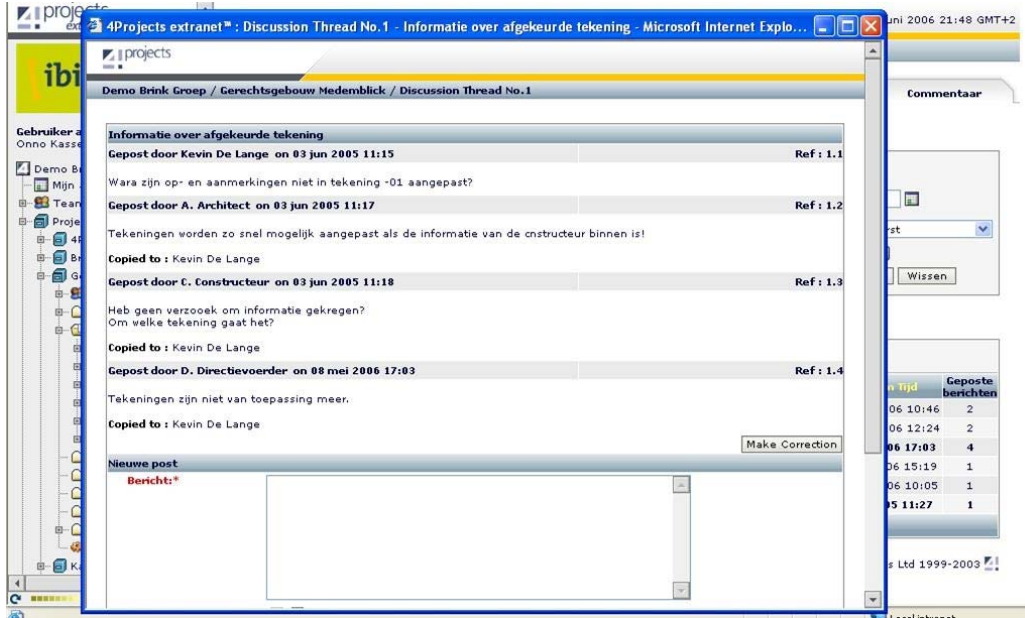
projects

4Projects extranet™ : Discussion Thread No.1 - Informatie over afgekeurde tekening - Microsoft Internet Explo...

uni 2006 21:48 GMT+2

projects

ibi

Demo Brink Groep / Gerechtsgebouw Medemblick / Discussion Thread No.1

Commentaar

Gebruiker a
Onno Kasse

Demo B
Mijn
Tean
Proje

Informatie over afgekeurde tekening

Gepost door Kevin De Lange on 03 jun 2005 11:15 Ref : 1.1

Wara zijn op- en aanmerkingen niet in tekening -01 aangepast?

Gepost door A. Architect on 03 jun 2005 11:17 Ref : 1.2

Tekeningen worden zo snel mogelijk aangepast als de informatie van de cnstructeur binnen is!

Copied to : Kevin De Lange

Gepost door C. Constructeur on 03 jun 2005 11:18 Ref : 1.3

Heb geen verzoek om informatie gekregen?
Om welke tekening gaat het?

Copied to : Kevin De Lange

Gepost door D. Directievoerder on 08 mei 2006 17:03 Ref : 1.4

Tekeningen zijn niet van toepassing meer.

Copied to : Kevin De Lange

Make Correction

Nieuwe post

Bericht:*

rst

Wissen

| n Tijd | Geposte berichten |
|---|---|
| 06 10:46 | 2 |
| 06 12:24 | 2 |
| 06 17:03 | 4 |
| 06 15:19 | 1 |
| 06 10:05 | 1 |
| 5 11:27 | 1 |

s Ltd 1999-2003

Local intranet